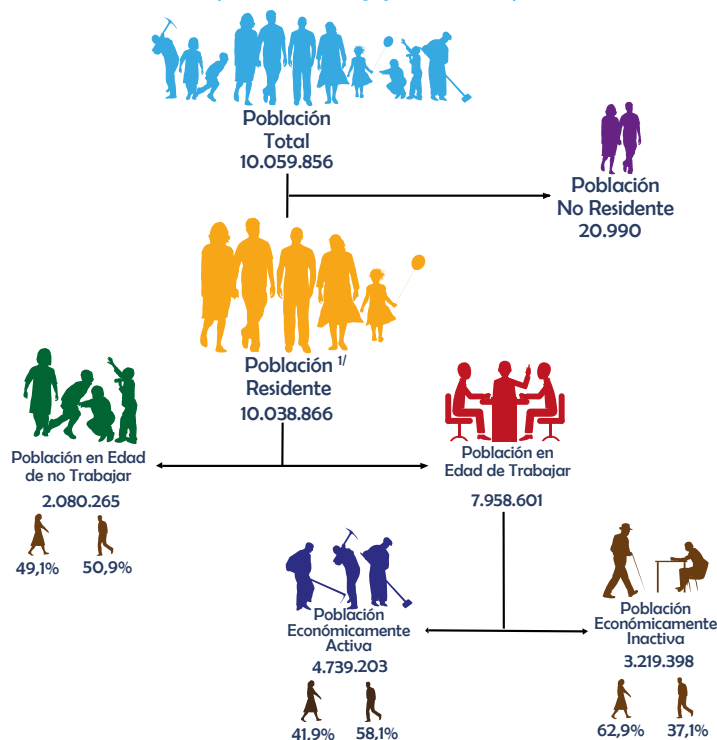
Población
Total
10.059.856

Población
No Residente
20.990

Población $^{1/}$
Residente
10.038.866

Población en Edad
de no Trabajar
2.080.265

49,1%
50,9%

Población en
Edad de Trabajar
7.958.601

Población
Económicamente
Activa
4.739.203

41.9%
58,1%

Población
Económicamente
Inactiva
3.219.398

62,9%
37,1%